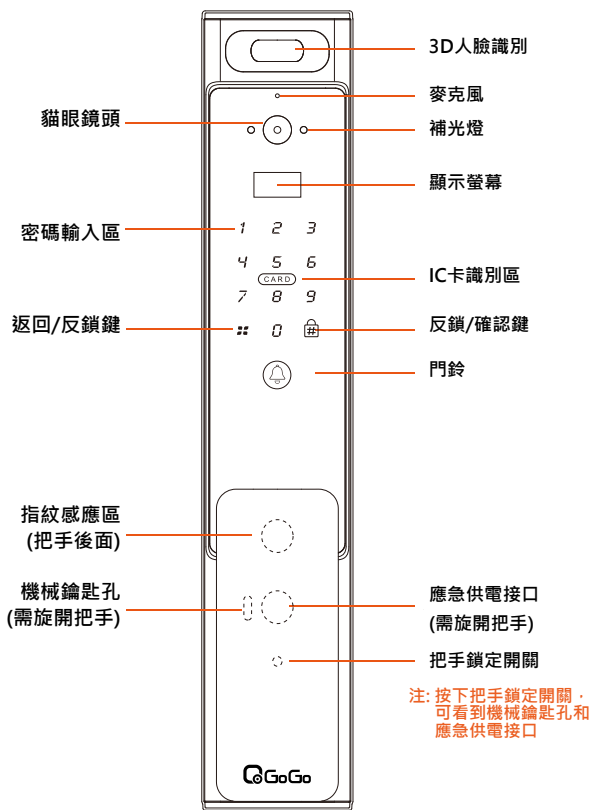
3D人臉識別

麥克風

貓眼鏡頭

補光燈

顯示螢幕

密碼輸入區

1 2 3

4 5 6

CARD

IC卡識別區

7 8 9

返回/反鎖鍵

0

反鎖/確認鍵

門鈴

指紋感應區
(把手後面)

機械鑰匙孔
(需旋開把手)

應急供電接口
(需旋開把手)

把手鎖定開關

注: 按下把手鎖定開關，可看到機械鑰匙孔和應急供電接口

GoGo